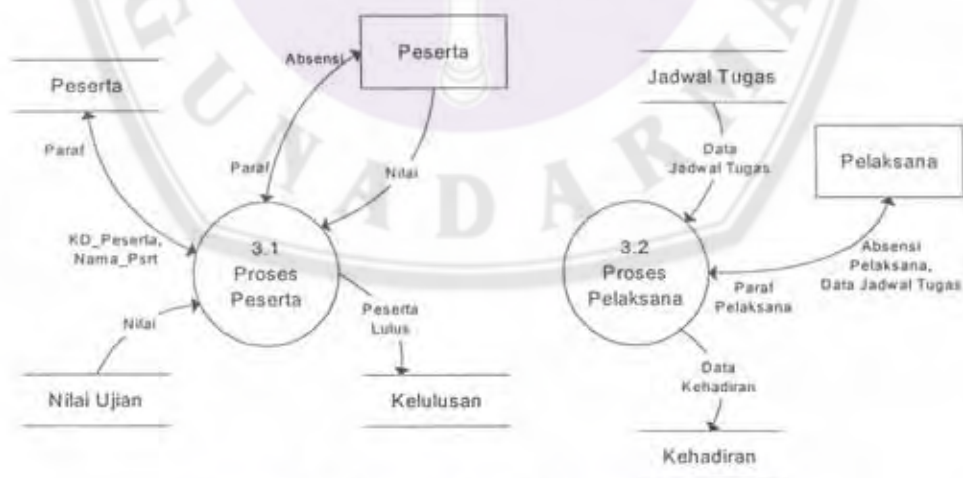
Absensi

Peserta

Peserta

Paraf

Paraf

Nilai

KD_Peserta, Nama_Psrt

3.1 Proses Peserta

Nilai

Peserta Lulus

Nilai Ujian

Kelulusan

Jadwal Tugas

Data Jadwal Tugas

Pelaksana

3.2 Proses Pelaksana

Absensi Pelaksana, Data Jadwal Tugas

Paraf Pelaksana

Data Kehadiran

Kehadiran